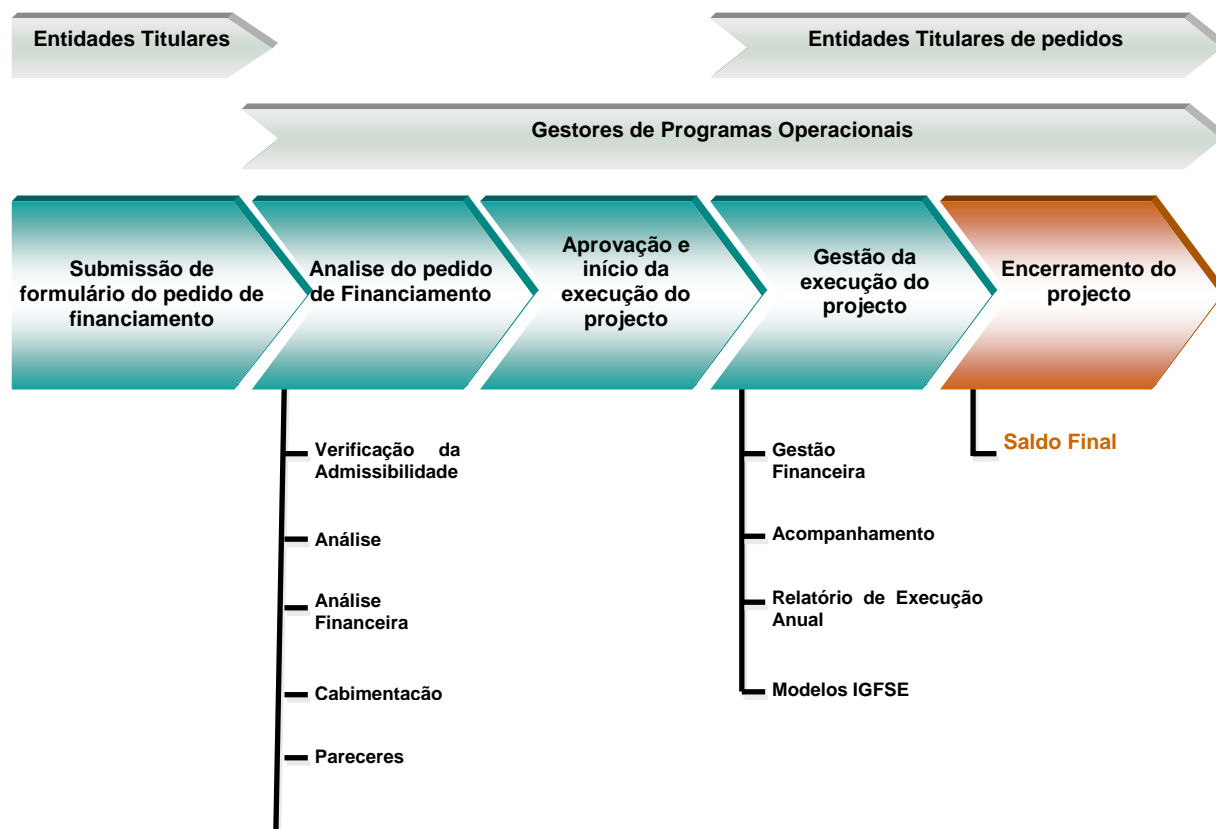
Entidades Titulares

Entidades Titulares de pedidos

Gestores de Programas Operacionais

Submissão de formulário do pedido de financiamento

Analise do pedido de Financiamento

Aprovação e início da execução do projecto

Gestão da execução do projecto

Encerramento do projecto

Verificação da Admissibilidade

Análise

Análise Financeira

Cabimentacão

Pareceres

Gestão Financeira

Acompanhamento

Relatório de Execução Anual

Modelos IGFSE

Saldo Final